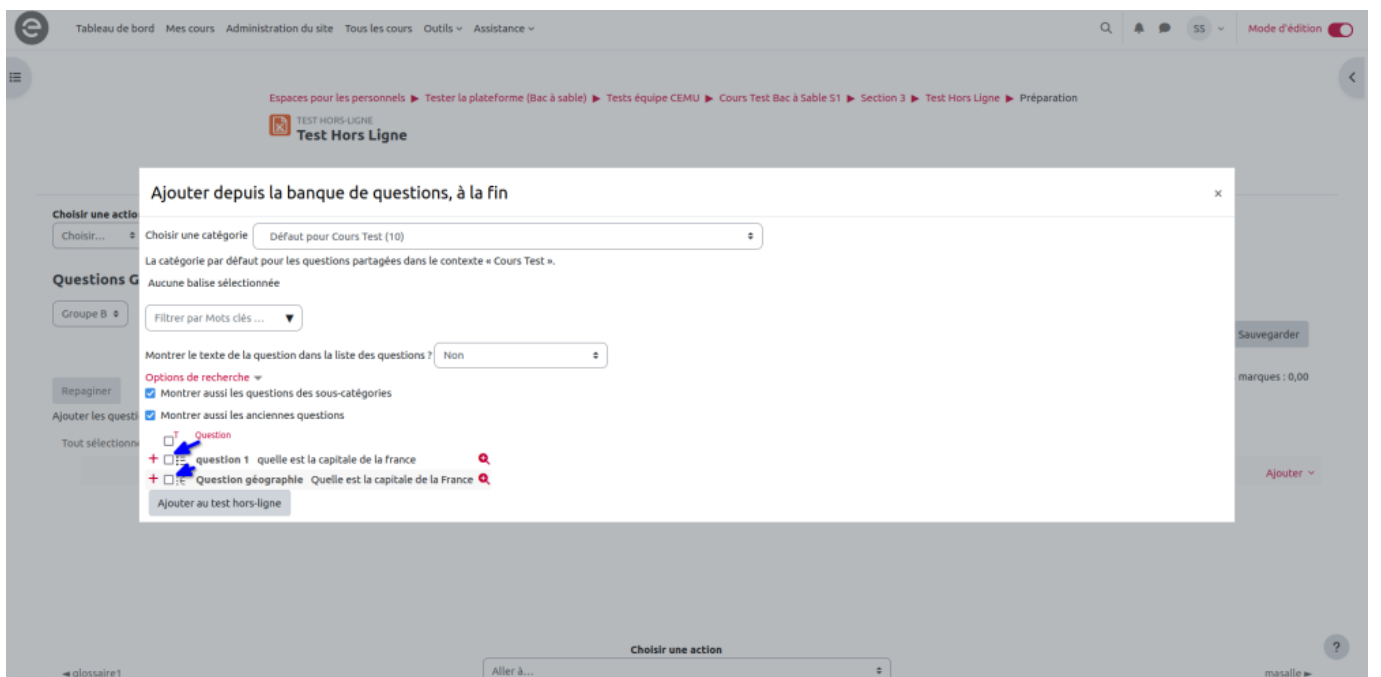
Tableau de bord Mes cours Administration du site Tous les cours Outils Assistance

SS Mode d'édition

Espaces pour les personnels ▶ Tester la plateforme (Bac à sable) ▶ Tests équipe CEMU ▶ Cours Test Bac à Sable S1 ▶ Section 3 ▶ Test Hors Ligne ▶ Préparation

TEST HORS-LIGNE
Test Hors Ligne

Choisir une actio
Choisir...

Questions G

Groupe B

Repaginer

Ajouter les questi

Tout sélectionn

Sauvegarder

marques : 0,00

Ajouter

Ajouter depuis la banque de questions, à la fin ×

Choisir une catégorie Défaut pour Cours Test (10)

La catégorie par défaut pour les questions partagées dans le contexte « Cours Test ».

Aucune balise sélectionnée

Filtrer par Mots clés ...

Montrer le texte de la question dans la liste des questions ? Non

Options de recherche

Montrer aussi les questions des sous-catégories

Montrer aussi les anciennes questions

T Question

question 1 quelle est la capitale de la france

Question géographie Quelle est la capitale de la France

Ajouter au test hors-ligne

Choisir une action
Aller à...

◄ glossaire1

masalle ►

?